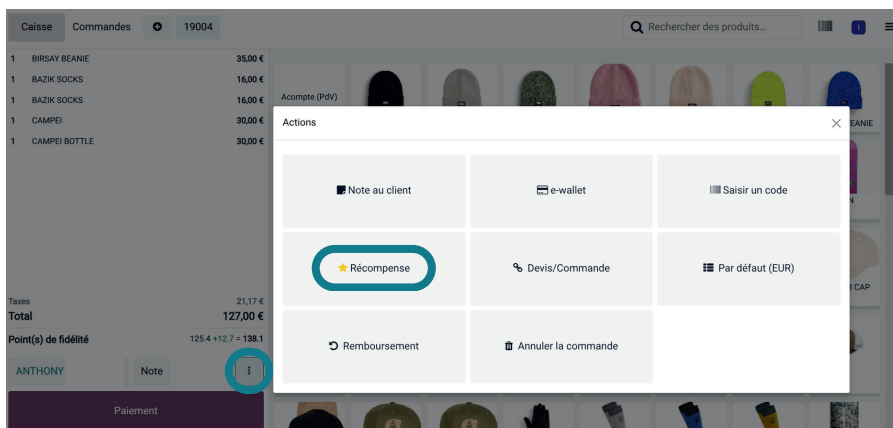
Caisse Commandes 19004

Rechercher des produits...

1 BIRSAY BEANIE 35,00 €
1 BAZIK SOCKS 16,00 €
1 BAZIK SOCKS 16,00 €
1 CAMPEI 30,00 €
1 CAMPEI BOTTLE 30,00 €

Acompte (PdV)

EANIE

N

CAP

Taxes 21,17 €
Total 127,00 €

Point(s) de fidélité 125.4 +12.7 = 138.1

ANTHONY Note

Paiement

Actions

Note au client
e-wallet
Saisir un code
Récompense
Devis/Commande
Par défaut (EUR)
Remboursement
Annuler la commande